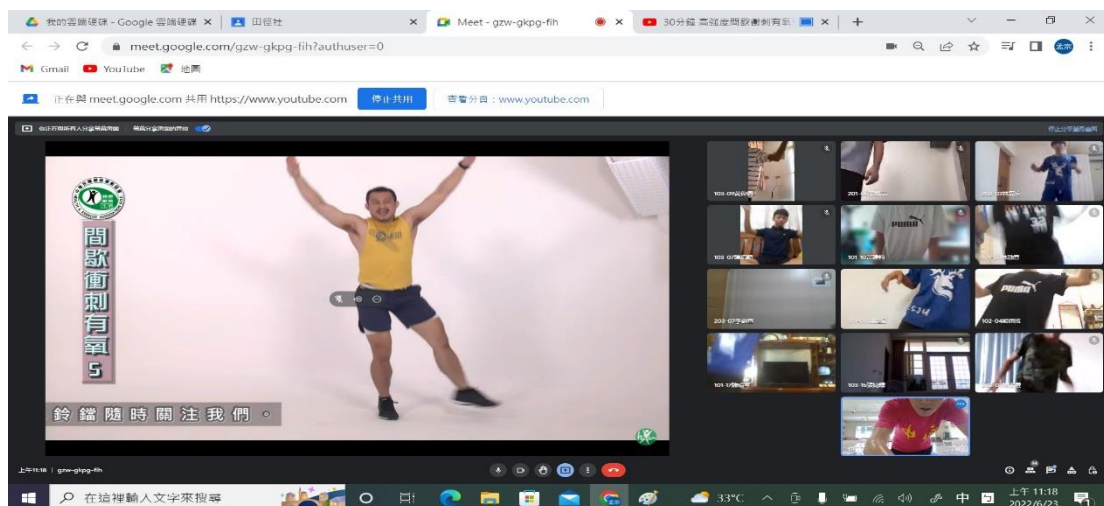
我的雲端硬碟 - Google 雲端硬碟 × | 田徑社 × | Meet - gzw-gkpg-fih × | 30分鐘 高強度間歇衝刺有氧 ×

meet.google.com/gzw-gkpg-fih?authuser=0

Gmail YouTube 地圖

正在與 meet.google.com 共用 https://www.youtube.com 停止共用 改為分享：www.youtube.com

間歇衝刺有氧5

鈴鐺隨時關注我們。

上午11:18 | gzw-gkpg-fih

在這裡輸入文字來搜尋

33°C 中 上午 11:18 2022/6/23